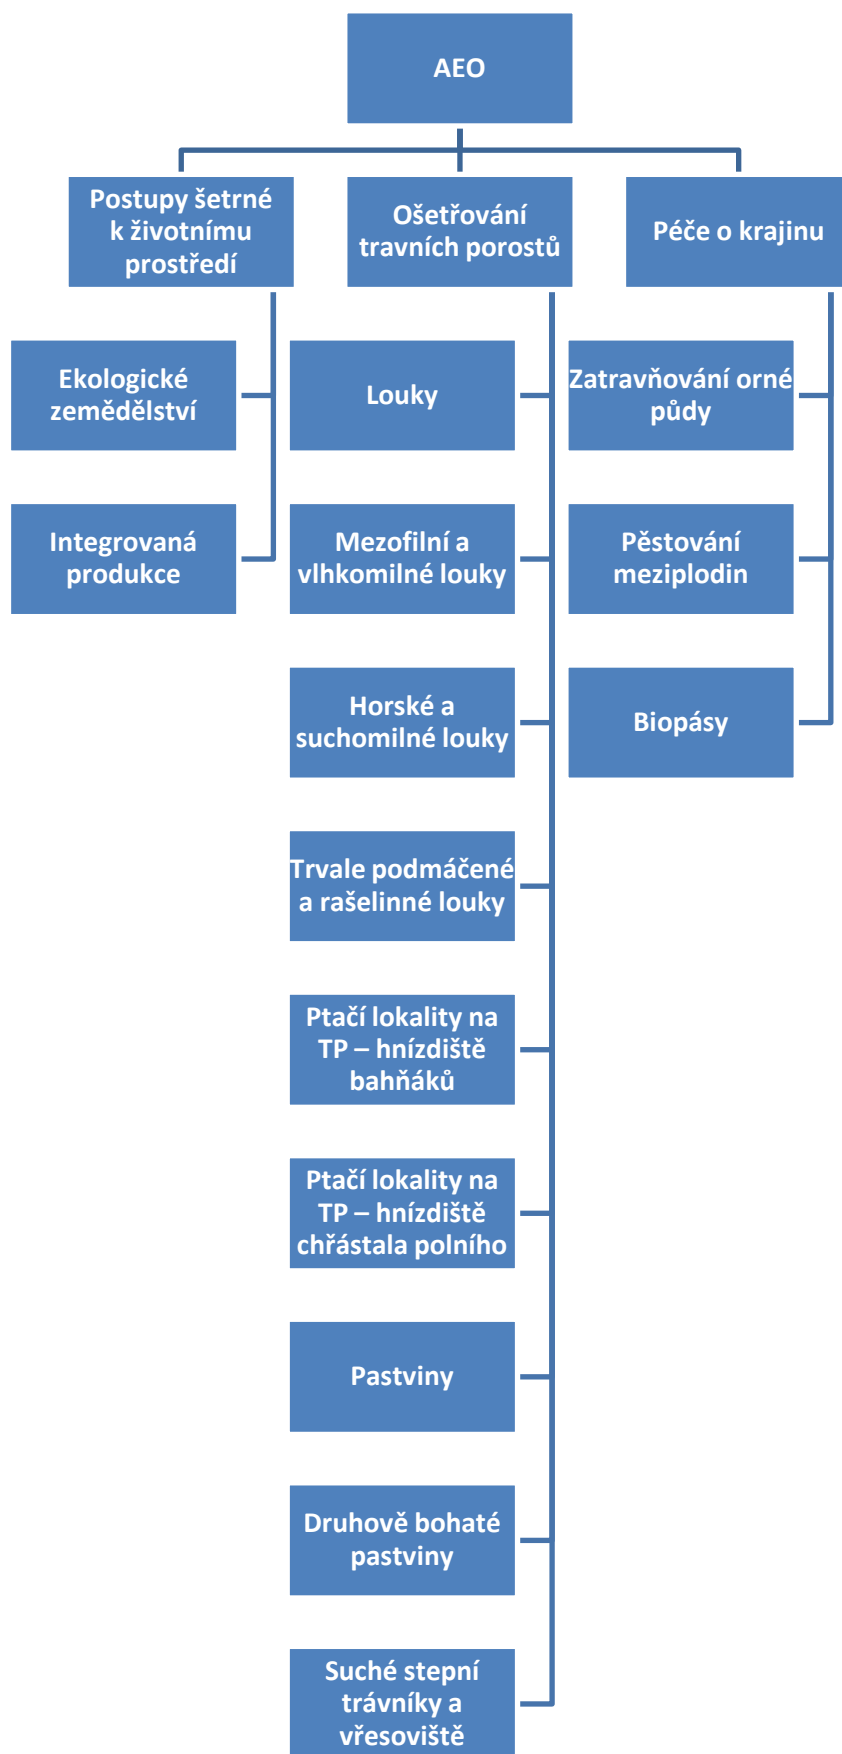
AEO

Postupy šetrné k životnímu prostředí

Ošetřování travních porostů

Péče o krajinu

Ekologické zemědělství

Integrovaná produkce

Louky

Mezofilní a vlhkomilné louky

Horské a suchomilné louky

Trvale podmáčené a rašelinné louky

Ptačí lokality na TP – hnízdiště bahňáků

Ptačí lokality na TP – hnízdiště chřástala polního

Pastviny

Druhově bohaté pastviny

Suché stepní trávníky a vřesoviště

Zatravňování orné půdy

Pěstování meziplodin

Biopásy